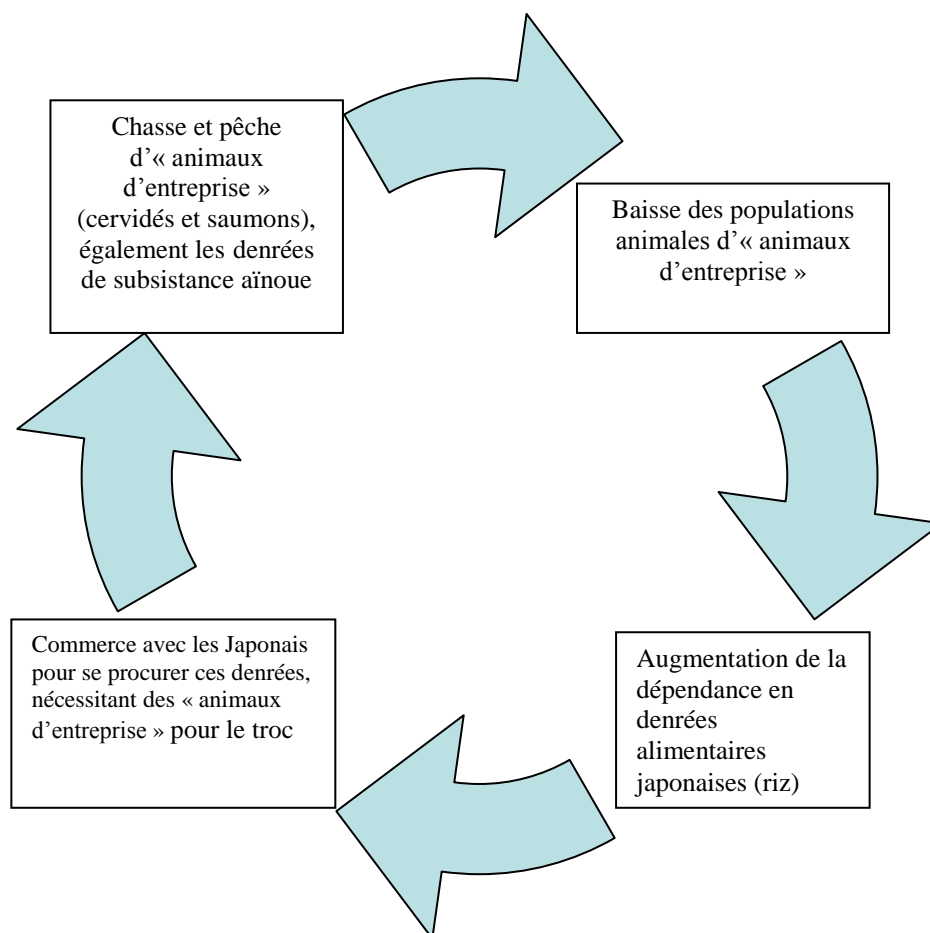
Chasse et pêche d'« animaux d'entreprise » (cervidés et saumons), également les denrées de subsistance aïnoue

Baisse des populations animales d'« animaux d'entreprise »

Augmentation de la dépendance en denrées alimentaires japonaises (riz)

Commerce avec les Japonais pour se procurer ces denrées, nécessitant des « animaux d'entreprise » pour le troc